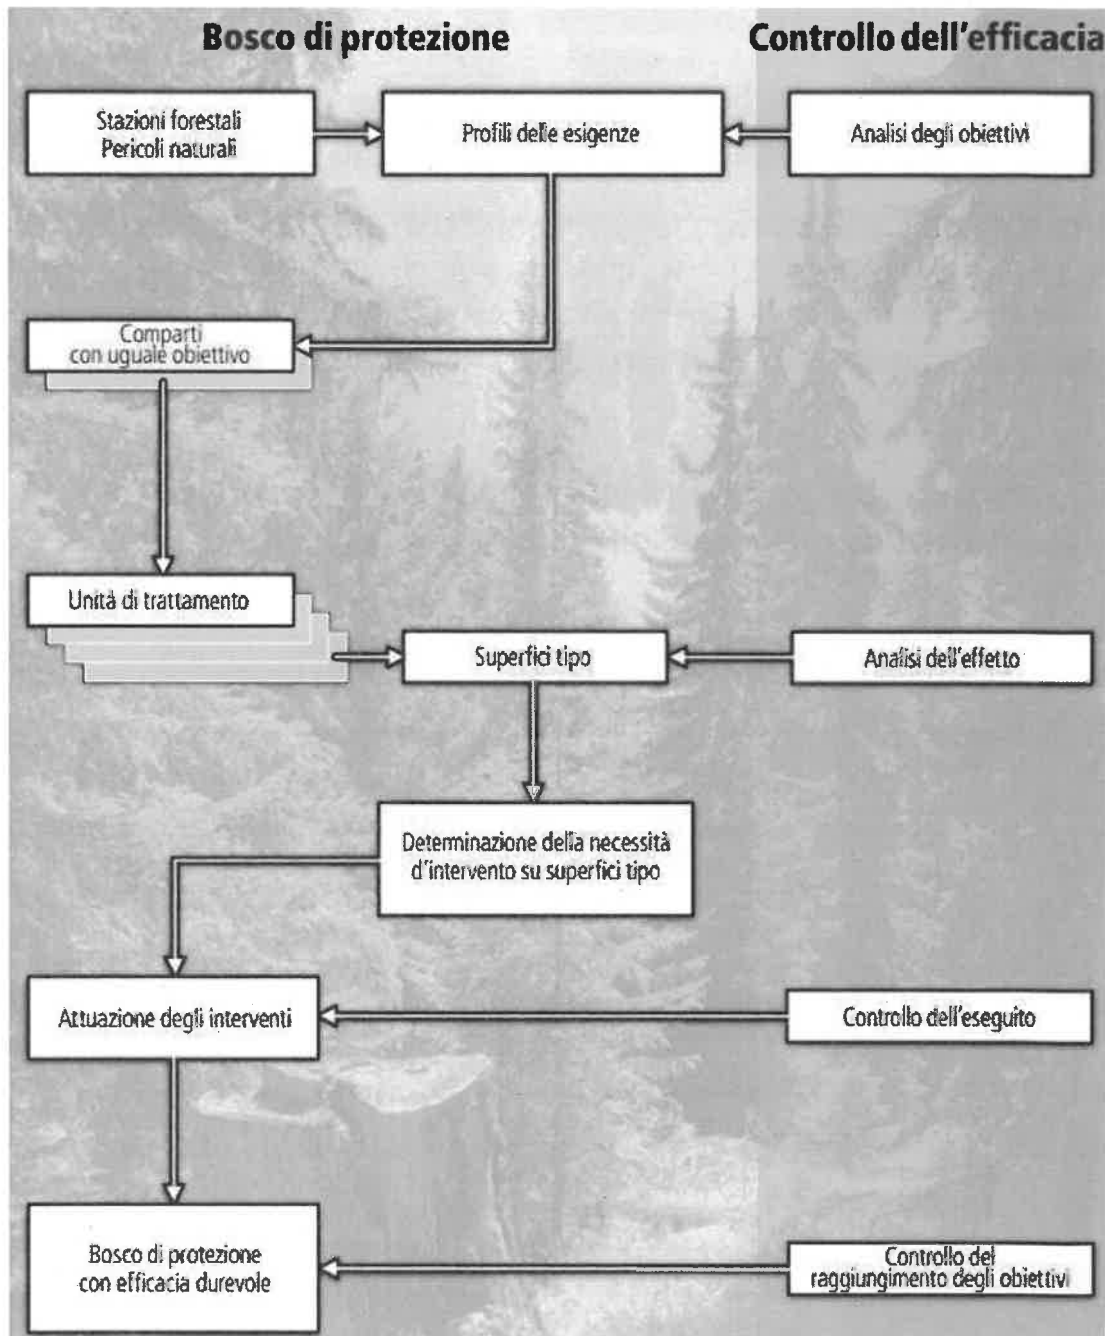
Bosco di protezione

Controllo dell'efficacia

Stazioni forestali
Pericoli naturali

Profili delle esigenze

Analisi degli obiettivi

Comparti
con uguale obiettivo

Unità di trattamento

Superfici tipo

Analisi dell'effetto

Determinazione della necessità d'intervento su superfici tipo

Attuazione degli interventi

Controllo dell'eseguito

Bosco di protezione
con efficacia durevole

Controllo del
raggiungimento degli obiettivi